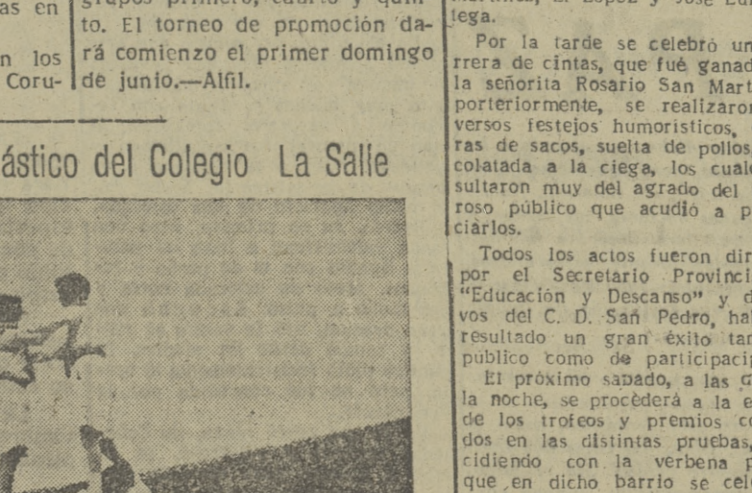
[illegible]as en

n los Coru-

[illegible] grupos primero, cuarto y quinto. El torneo de promoción dará comienzo el primer domingo de junio.—Alfil.

ástico del Colegio La Salle

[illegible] tega.

Por la tarde se celebró un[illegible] rrera de cintas, que fué ganad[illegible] la señorita Rosario San Mart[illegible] porteriormente, se realizaron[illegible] versos festejos humorísticos, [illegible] ras de sacos, suelta de pollos, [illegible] colatada a la ciega, los cuale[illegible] sultaron muy del agrado del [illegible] roso público que acudió a p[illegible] ciarlos.

Todos los actos fueron dir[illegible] por el Secretario Provinci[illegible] "Educación y Descanso" y d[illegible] vos del C. D. San Pedro, hal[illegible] resultado un gran éxito tan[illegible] público como de participaci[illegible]

El próximo sábado, a las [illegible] la noche, se procederá a la e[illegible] de los trofeos y premios c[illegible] dos en las distintas pruebas, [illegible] cidiendo con la verbena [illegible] que en dicho barrio se cel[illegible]